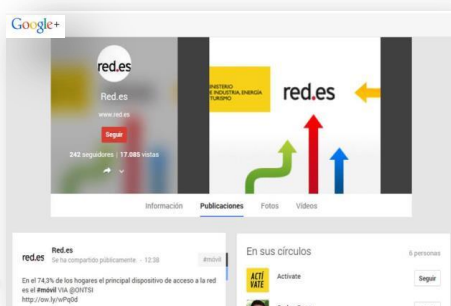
Google+

red.es

Red.es

www.red.es

Seguir

242 seguidores | 17.085 vistas

INISTERIO E INDUSTRIA, ENERGÍA TURISMO

red.es

Información Publicaciones Fotos Vídeos

red.es Red.es
Se ha compartido públicamente - 12:38
#móvil

En el 74,3% de los hogares el principal dispositivo de acceso a la red es el #móvil VIA @ONTSI http://ow.ly/wPq0d

En sus círculos
6 personas

ACTÍ VATE
Actívate
Seguir